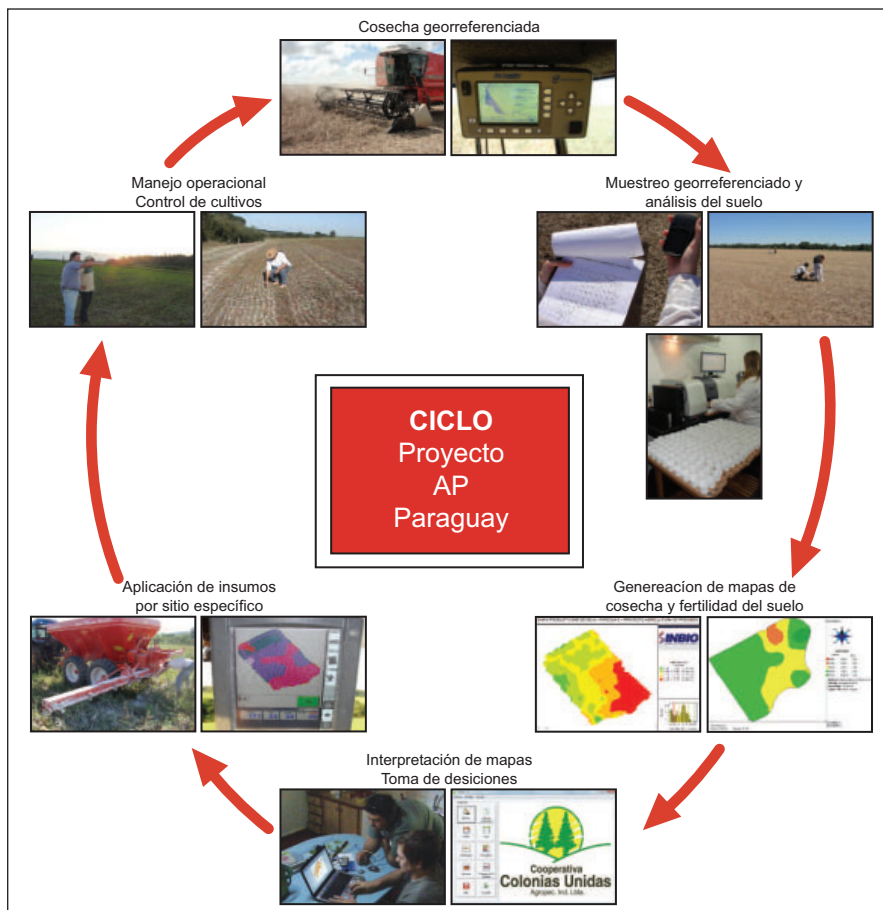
Cosecha georreferenciada

Muestreo georreferenciado y análisis del suelo

Genereacion de mapas de cosecha y fertilidad del suelo

INBIO

Interpretación de mapas
Toma de desiciones

Cooperativa
Colonias Unidas
Agropec. Ind. Ltda.

Aplicación de insumos por sitio específico

Manejo operacional
Control de cultivos

CICLO
Proyecto
AP
Paraguay